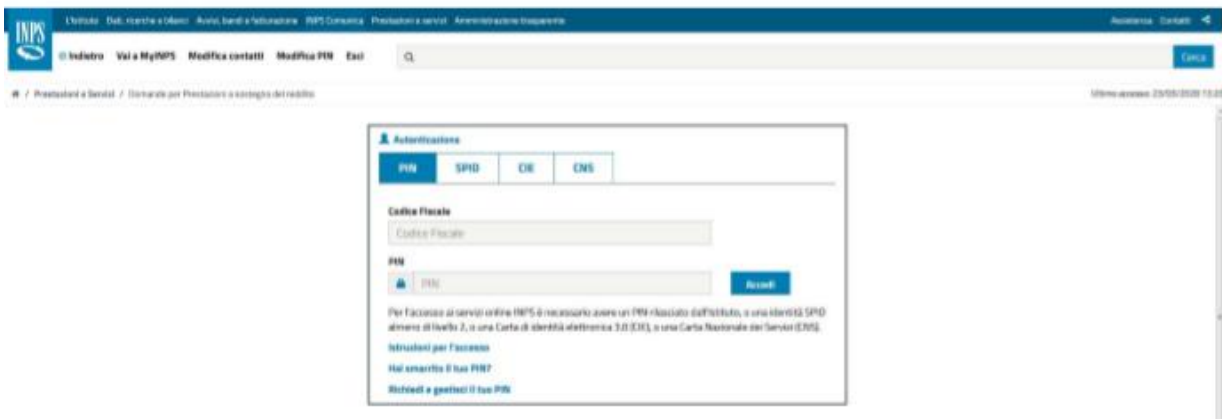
INPS

L'Istituto Dati, ricerche e bilanci Avvisi, bandi e fatturazione INPS Comunica Prestazioni e servizi Amministrazione trasparente

Assistenza Contatti

Indietro Vai a MyINPS Modifica contatti Modifica PIN Esci

Cerca

/ Prestazioni e Servizi / Domande per Prestazioni a sostegno del reddito

Ultimo accesso: 25/05/2020 13:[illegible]

Autenticazione

PIN SPID CIE CNS

Codice Fiscale

Codice Fiscale

PIN

PIN

Accedi

Per l'accesso ai servizi online INPS è necessario avere un PIN rilasciato dall'Istituto, o una identità SPID almeno di livello 2, o una Carta di identità elettronica 3.0 (CIE), o una Carta Nazionale dei Servizi (CNS).

Istruzioni per l'accesso

Hai smarrito il tuo PIN?

Richiedi e gestisci il tuo PIN